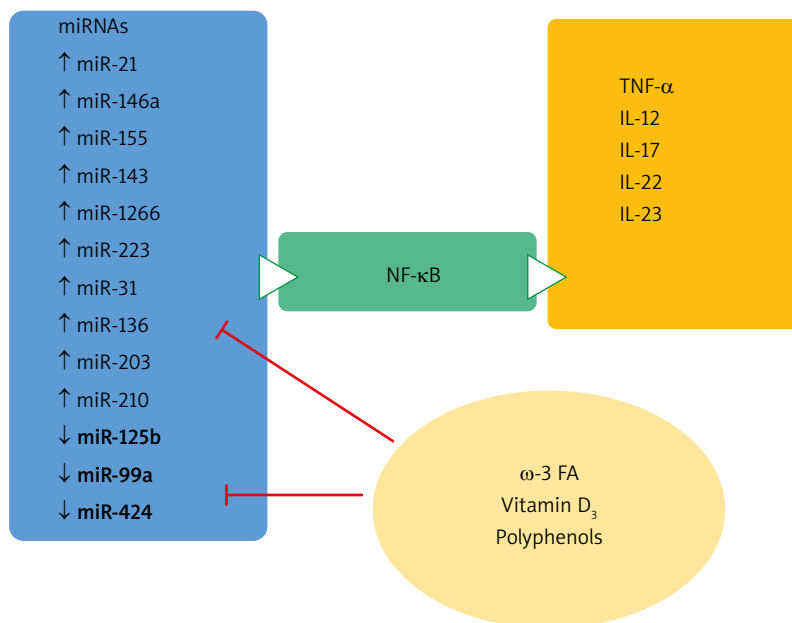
miRNAs
↑ miR-21
↑ miR-146a
↑ miR-155
↑ miR-143
↑ miR-1266
↑ miR-223
↑ miR-31
↑ miR-136
↑ miR-203
↑ miR-210
↓ **miR-125b**
↓ **miR-99a**
↓ **miR-424**

NF-κB

TNF-α
IL-12
IL-17
IL-22
IL-23

ω-3 FA
Vitamin $D_3$
Polyphenols